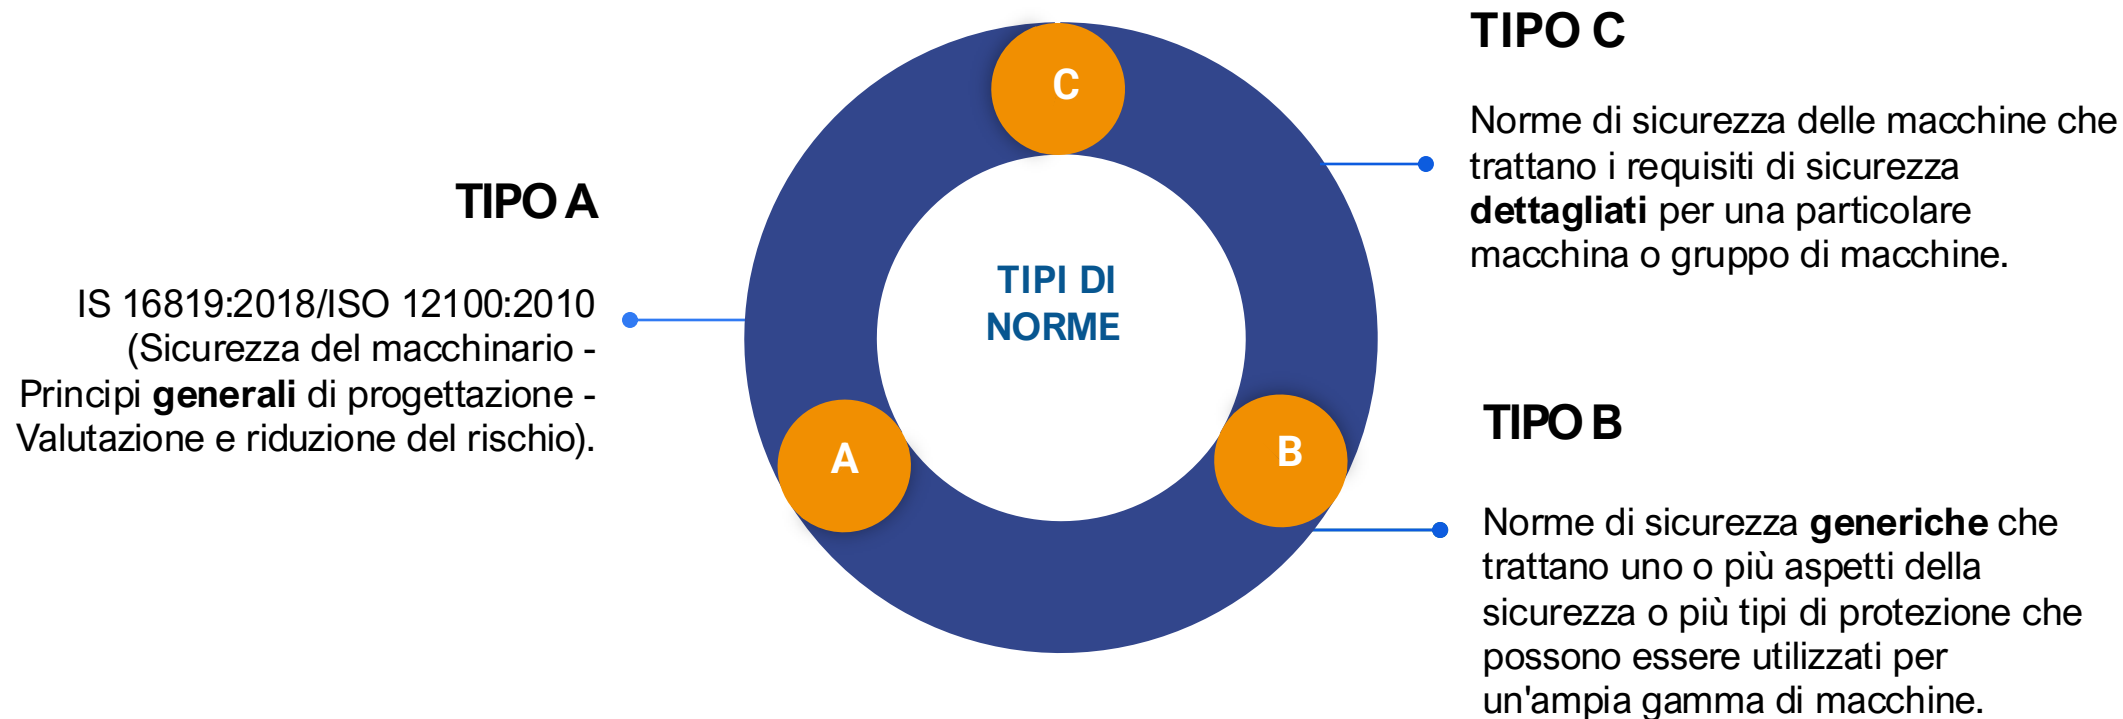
TIPO C

Norme di sicurezza delle macchine che trattano i requisiti di sicurezza **dettagliati** per una particolare macchina o gruppo di macchine.

TIPO A

IS 16819:2018/ISO 12100:2010 (Sicurezza del macchinario - Principi **generali** di progettazione - Valutazione e riduzione del rischio).

C

TIPI DI NORME

A

B

TIPO B

Norme di sicurezza **generiche** che trattano uno o più aspetti della sicurezza o più tipi di protezione che possono essere utilizzati per un'ampia gamma di macchine.